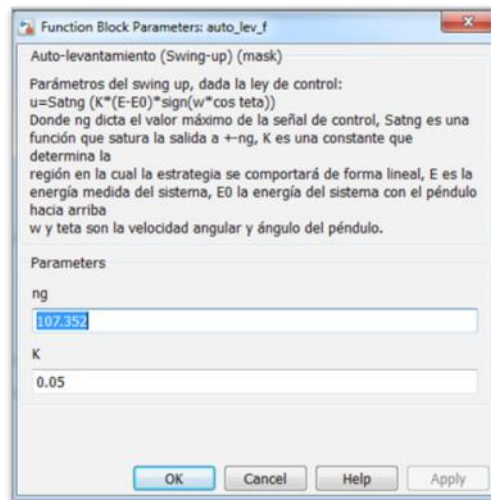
Function Block Parameters: auto_lev_f

Auto-levantamiento (Swing-up) (mask)

Parámetros del swing up, dada la ley de control:
u=Satng (K*(E-E0)*sign(w*cos teta))
Donde ng dicta el valor máximo de la señal de control, Satng es una función que satura la salida a +-ng, K es una constante que determina la
región en la cual la estrategia se comportará de forma lineal, E es la energía medida del sistema, E0 la energía del sistema con el péndulo hacia arriba
w y teta son la velocidad angular y ángulo del péndulo.

Parameters

ng

107.352

K

0.05

OK Cancel Help Apply